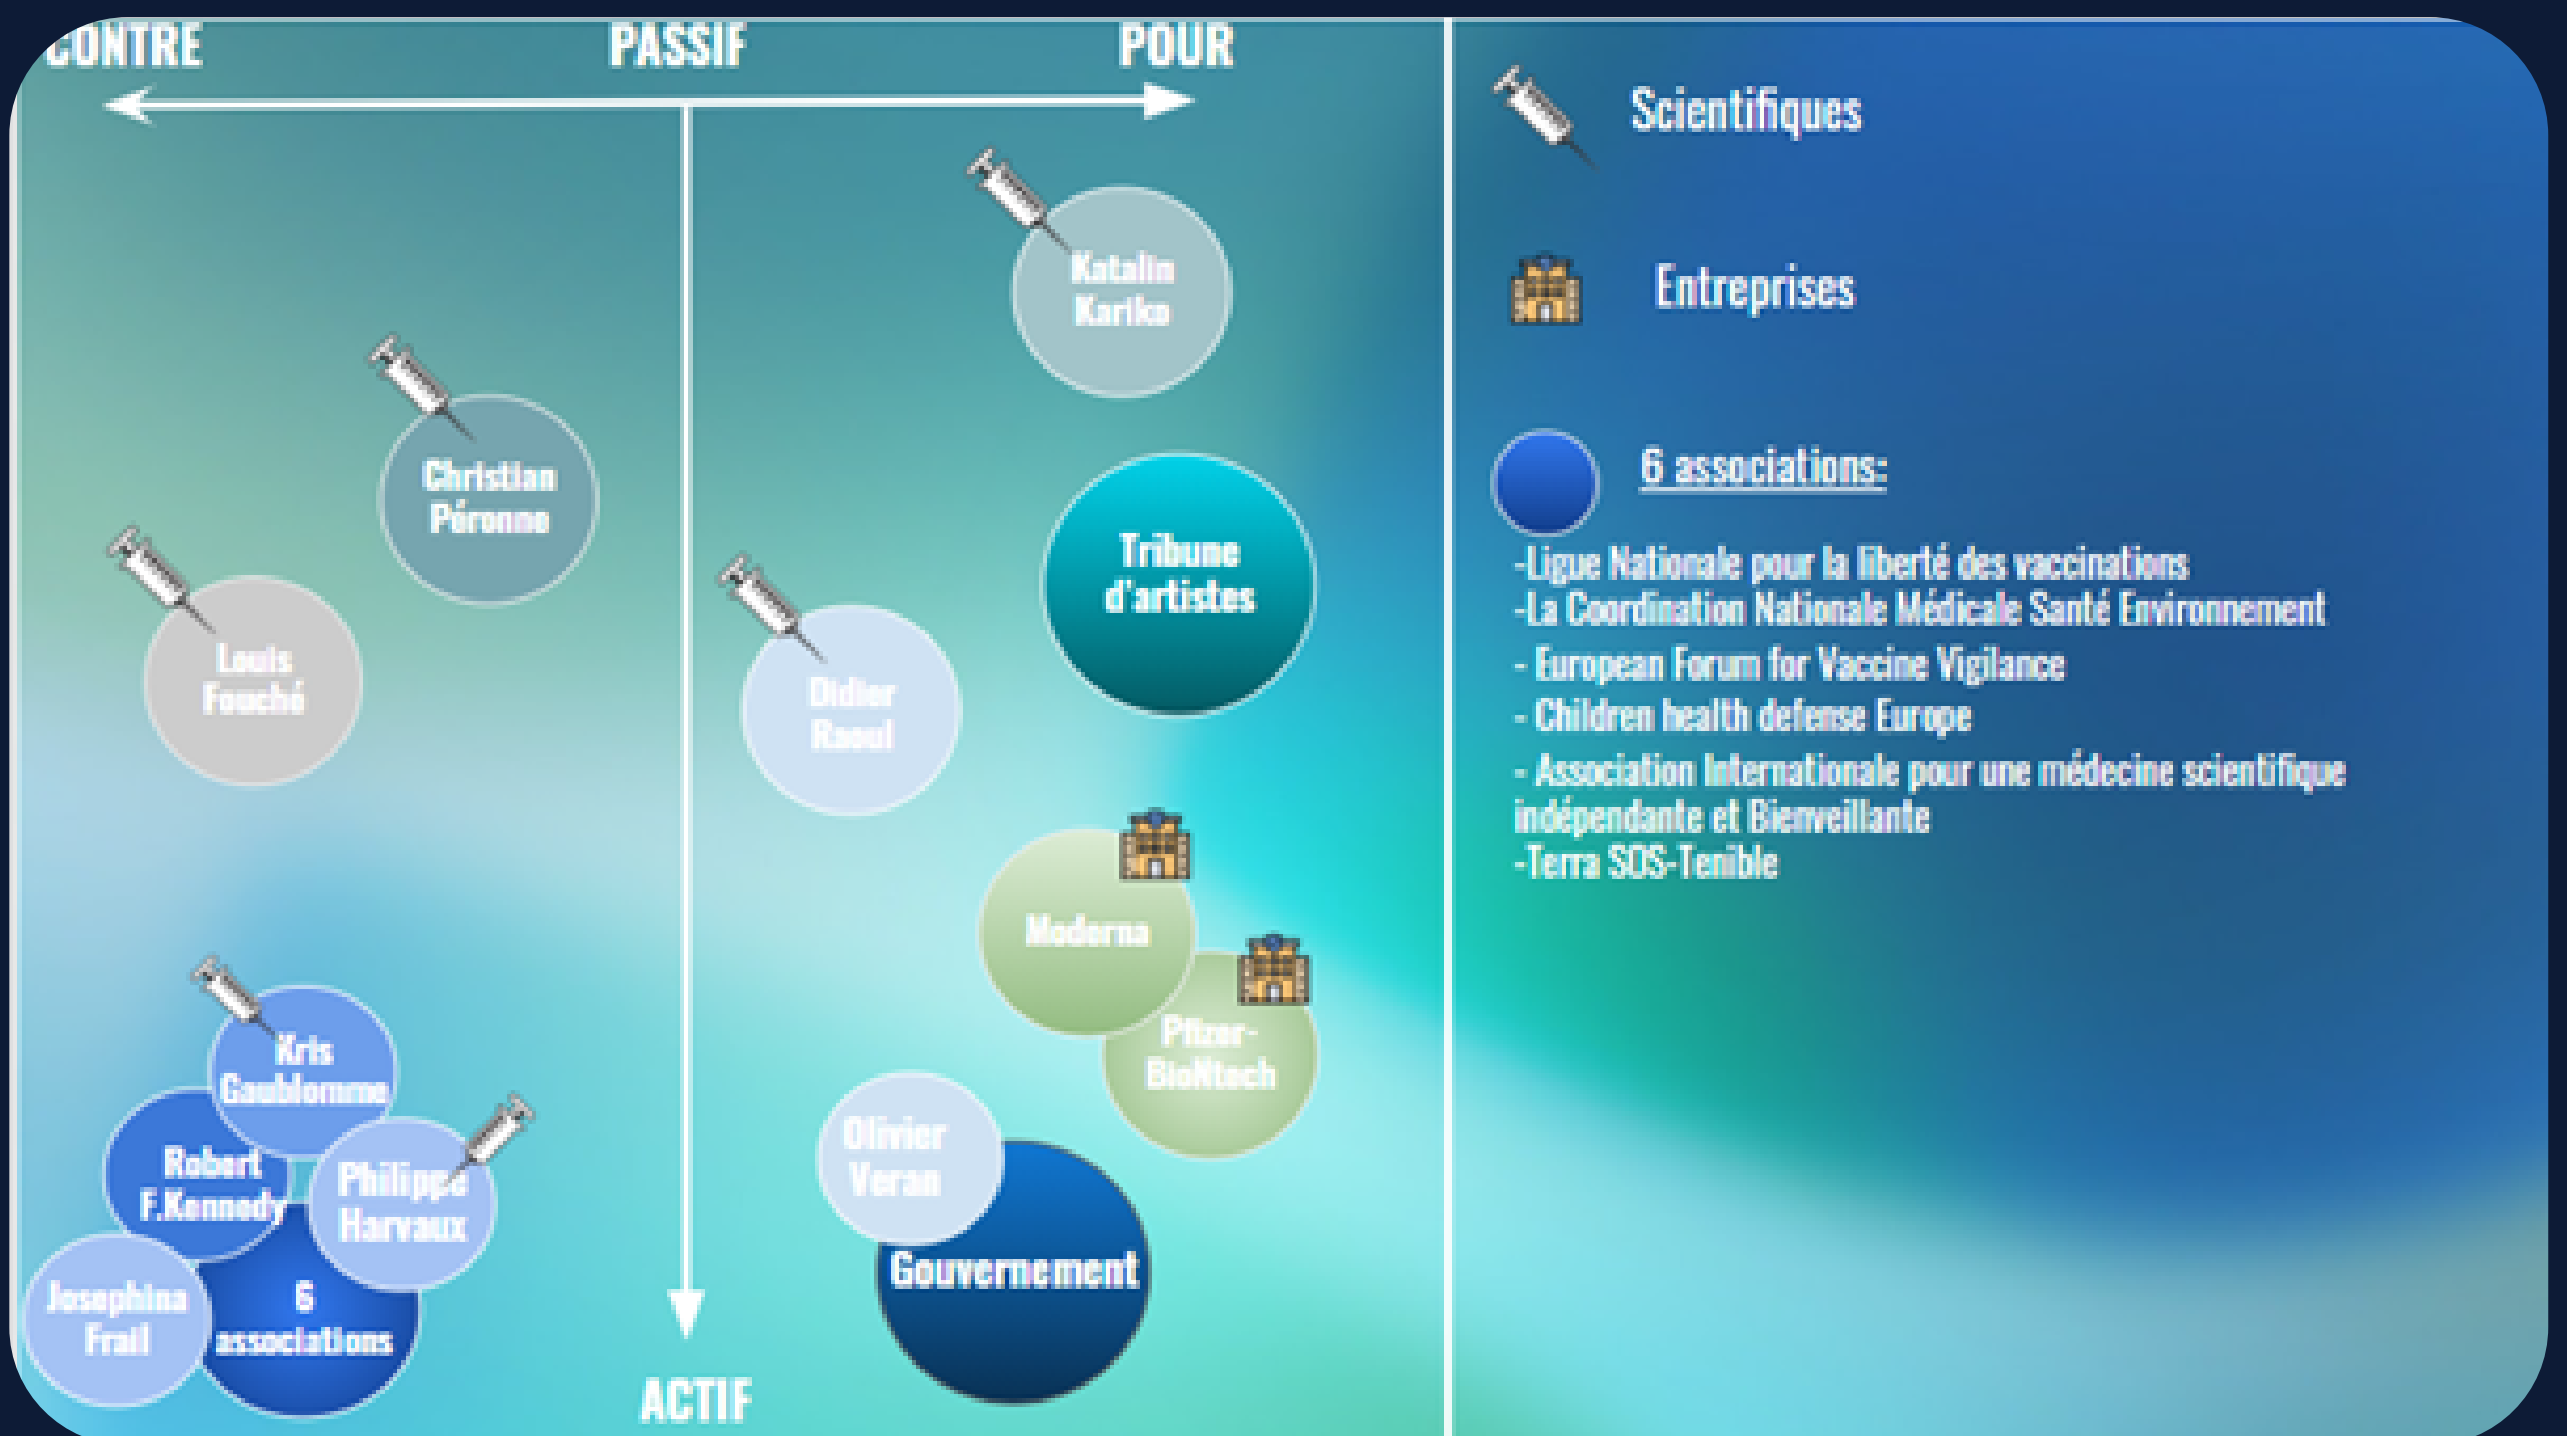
CONTRE PASSIF POUR

Katalin Kariko

Christian Péronne

Tribune d'artistes

Louis Fouché

Didier Raoul

Moderna

Pfizer-BioNtech

Kris Gaublomme

Robert F.Kennedy

Philippe Harvaux

Josephina Frail

6 associations

Olivier Veran

Gouvernement

ACTIF

Scientifiques

Entreprises

6 associations:

-Ligue Nationale pour la liberté des vaccinations
-La Coordination Nationale Médicale Santé Environnement
- European Forum for Vaccine Vigilance
- Children health defense Europe
- Association Internationale pour une médecine scientifique indépendante et Bienveillante
-Terra SOS-Tenible